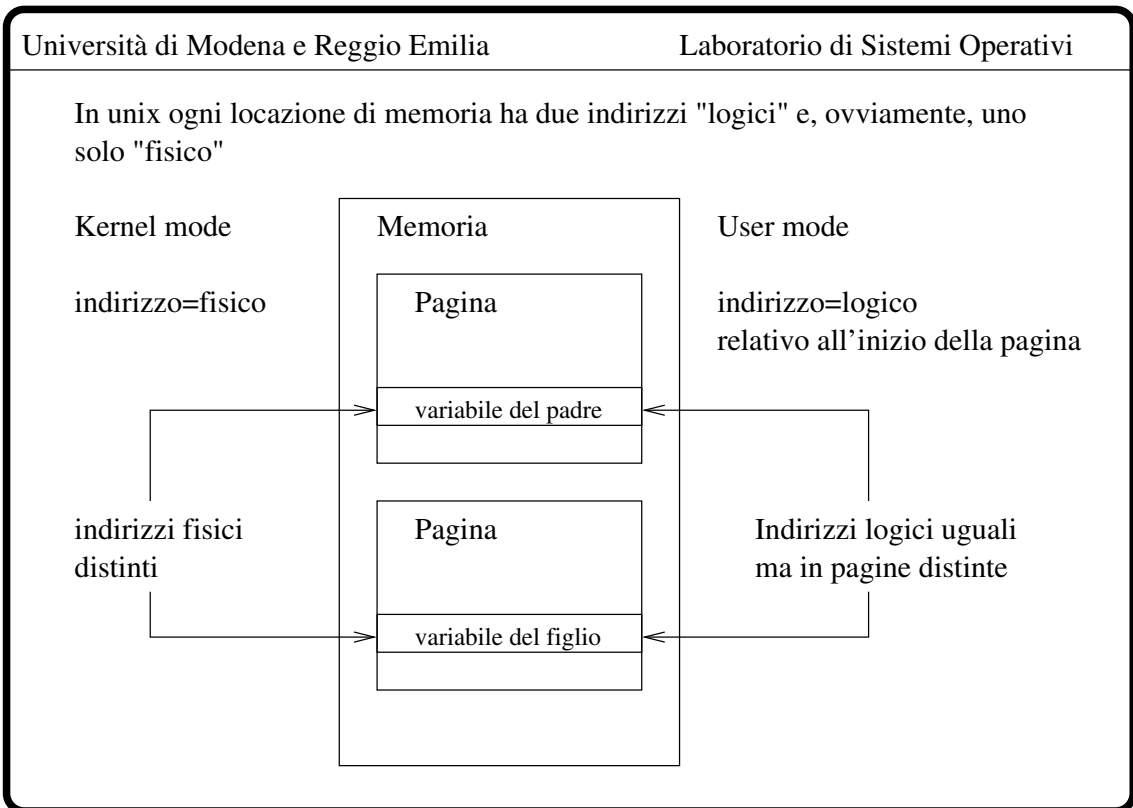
Università di Modena e Reggio Emilia

Laboratorio di Sistemi Operativi

In unix ogni locazione di memoria ha due indirizzi "logici" e, ovviamente, uno solo "fisico"

Kernel mode

indirizzo=fisico

Memoria

Pagina

variabile del padre

Pagina

variabile del figlio

User mode

indirizzo=logico
relativo all'inizio della pagina

indirizzi fisici
distinti

Indirizzi logici uguali
ma in pagine distinte